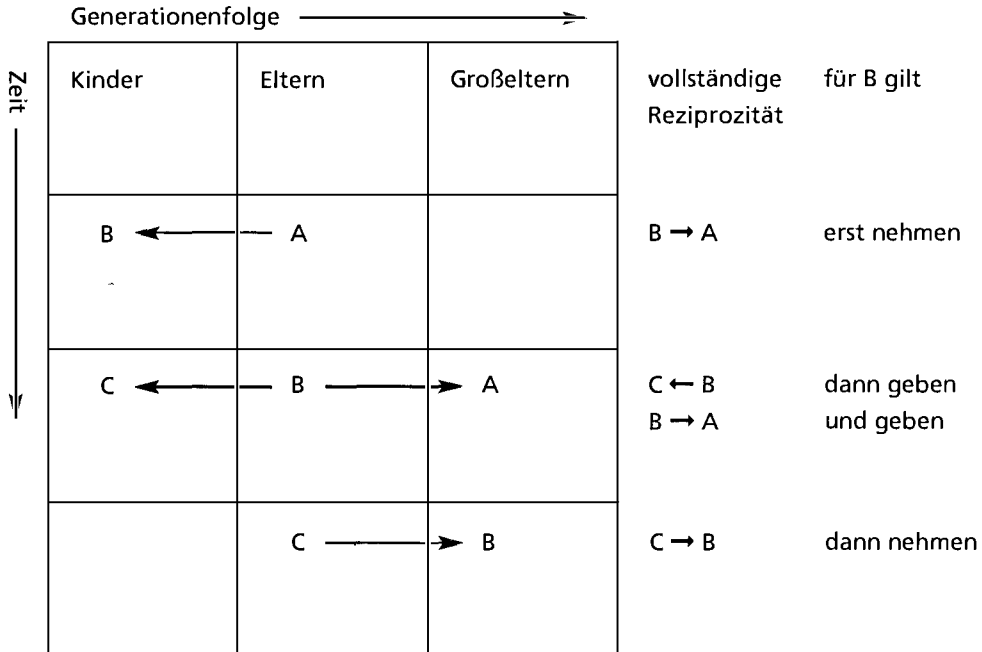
Generationenfolge

Zeit

| Kinder | Eltern | Großeltern | vollständige Reziprozität | für B gilt |
|---|---|---|---|---|
| B ← | A | | B → A | erst nehmen |
| C ← | B → | A | C ← B<br>B → A | dann geben<br>und geben |
| | C → | B | C → B | dann nehmen |